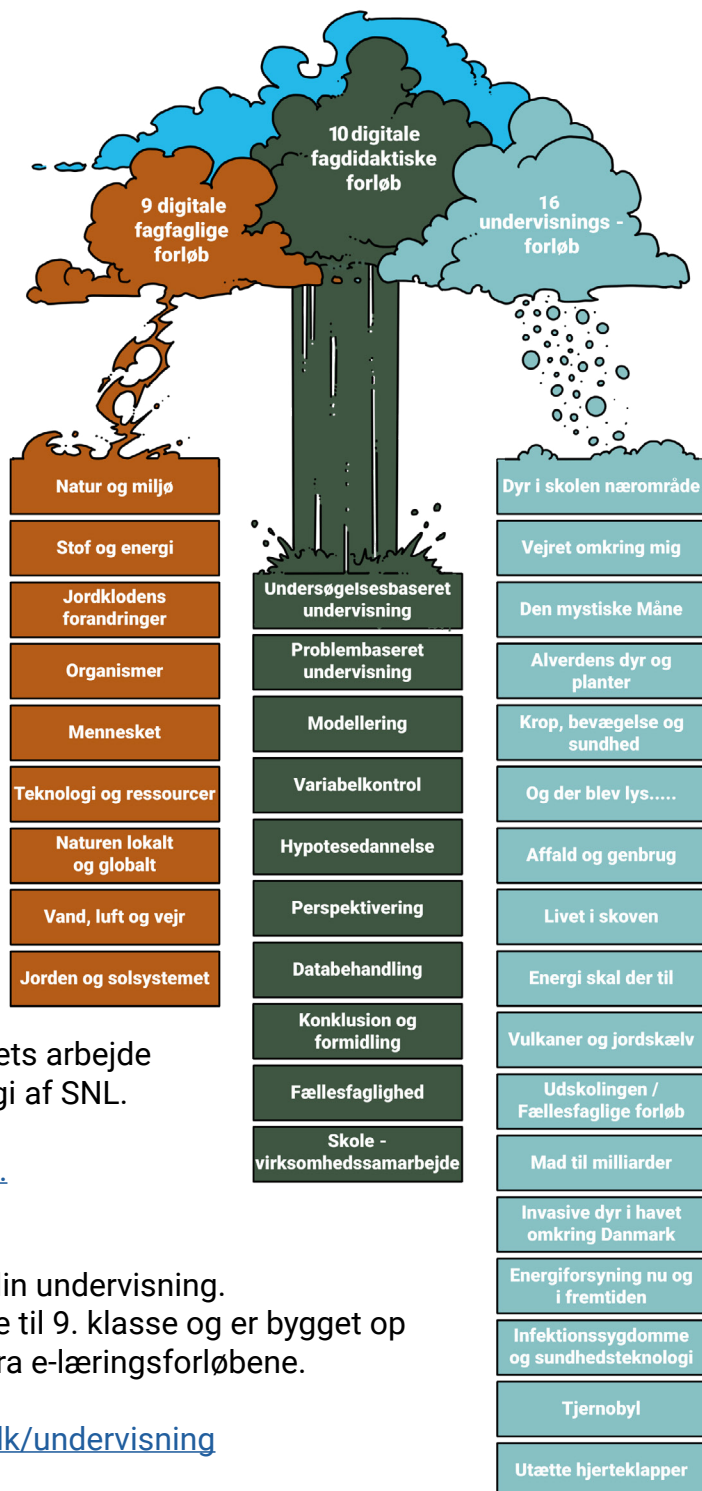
9 digitale fagfaglige forløb

10 digitale fagdidaktiske forløb

16 undervisnings - forløb

Natur og miljø

Stof og energi

Jordklodens forandringer

Organismer

Mennesket

Teknologi og ressourcer

Naturen lokalt og globalt

Vand, luft og vejr

Jorden og solsystemet

Undersøgelsesbaseret undervisning

Problembaseret undervisning

Modellering

Variabelkontrol

Hypotesedannelse

Perspektivering

Databehandling

Konklusion og formidling

Fællesfaglighed

Skole - virksomhedssamarbejde

Dyr i skolen nærområde

Vejret omkring mig

Den mystiske Måne

Alverdens dyr og planter

Krop, bevægelse og sundhed

Og der blev lys.....

Affald og genbrug

Livet i skoven

Energi skal der til

Vulkaner og jordskælv

Udskolingen / Fællesfaglige forløb

Mad til milliarder

Invasive dyr i havet omkring Danmark

Energiforsyning nu og i fremtiden

Infektionssygdomme og sundhedsteknologi

Tjernobyl

Utætte hjerteklapper

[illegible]ets arbejde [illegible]gi af SNL.

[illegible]

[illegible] in undervisning.
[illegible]e til 9. klasse og er bygget op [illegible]ra e-læringsforløbene.

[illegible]lk/undervisning